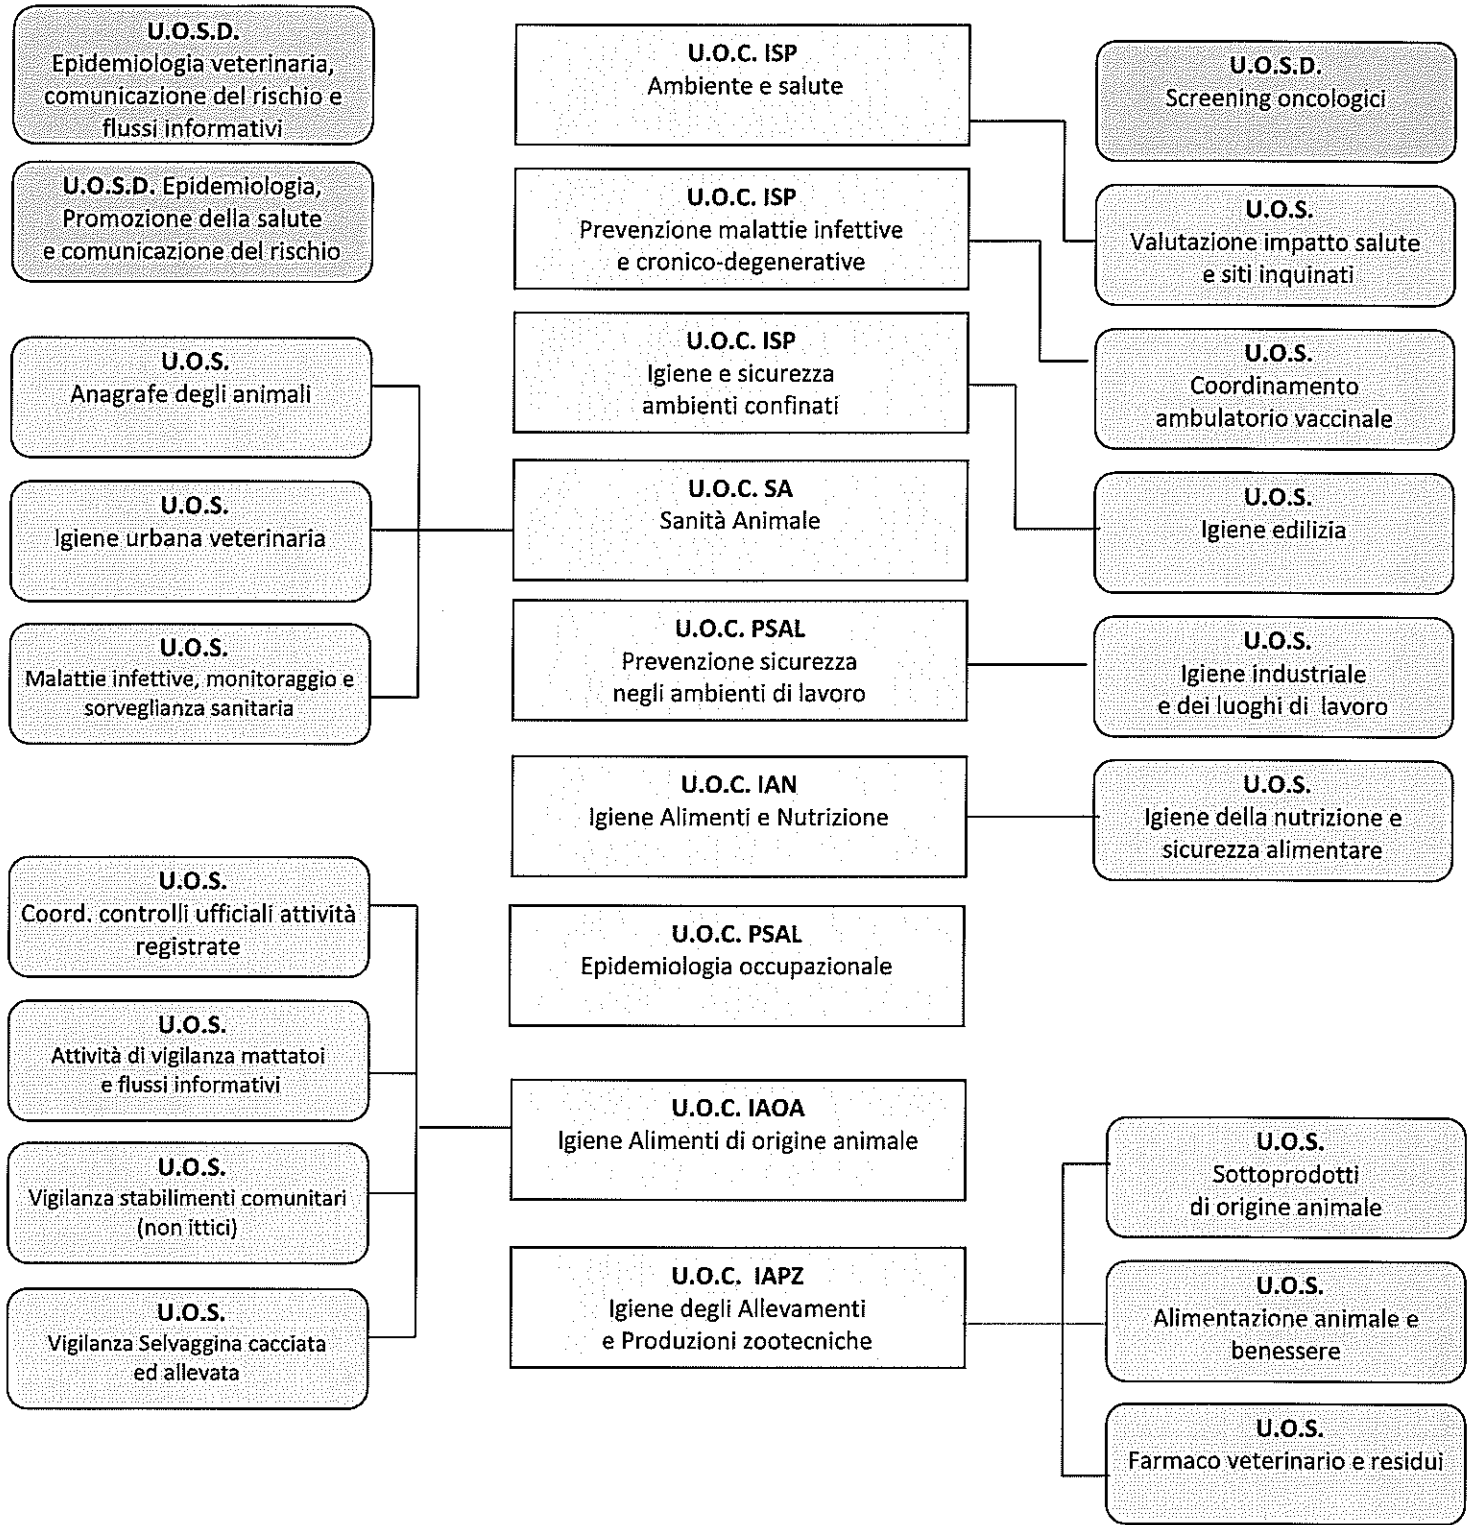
U.O.S.D.
Epidemiologia veterinaria, comunicazione del rischio e flussi informativi

U.O.S.D. Epidemiologia, Promozione della salute e comunicazione del rischio

U.O.S.
Anagrafe degli animali

U.O.S.
Igiene urbana veterinaria

U.O.S.
Malattie infettive, monitoraggio e sorveglianza sanitaria

U.O.S.
Coord. controlli ufficiali attività registrate

U.O.S.
Attività di vigilanza mattatoi e flussi informativi

U.O.S.
Vigilanza stabilimenti comunitari (non ittici)

U.O.S.
Vigilanza Selvaggina cacciata ed allevata

U.O.C. ISP
Ambiente e salute

U.O.C. ISP
Prevenzione malattie infettive e cronico-degenerative

U.O.C. ISP
Igiene e sicurezza ambienti confinati

U.O.C. SA
Sanità Animale

U.O.C. PSAL
Prevenzione sicurezza negli ambienti di lavoro

U.O.C. IAN
Igiene Alimenti e Nutrizione

U.O.C. PSAL
Epidemiologia occupazionale

U.O.C. IAOA
Igiene Alimenti di origine animale

U.O.C. IAPZ
Igiene degli Allevamenti e Produzioni zootecniche

U.O.S.D.
Screening oncologici

U.O.S.
Valutazione impatto salute e siti inquinati

U.O.S.
Coordinamento ambulatorio vaccinale

U.O.S.
Igiene edilizia

U.O.S.
Igiene industriale e dei luoghi di lavoro

U.O.S.
Igiene della nutrizione e sicurezza alimentare

U.O.S.
Sottoprodotti di origine animale

U.O.S.
Alimentazione animale e benessere

U.O.S.
Farmaco veterinario e residui